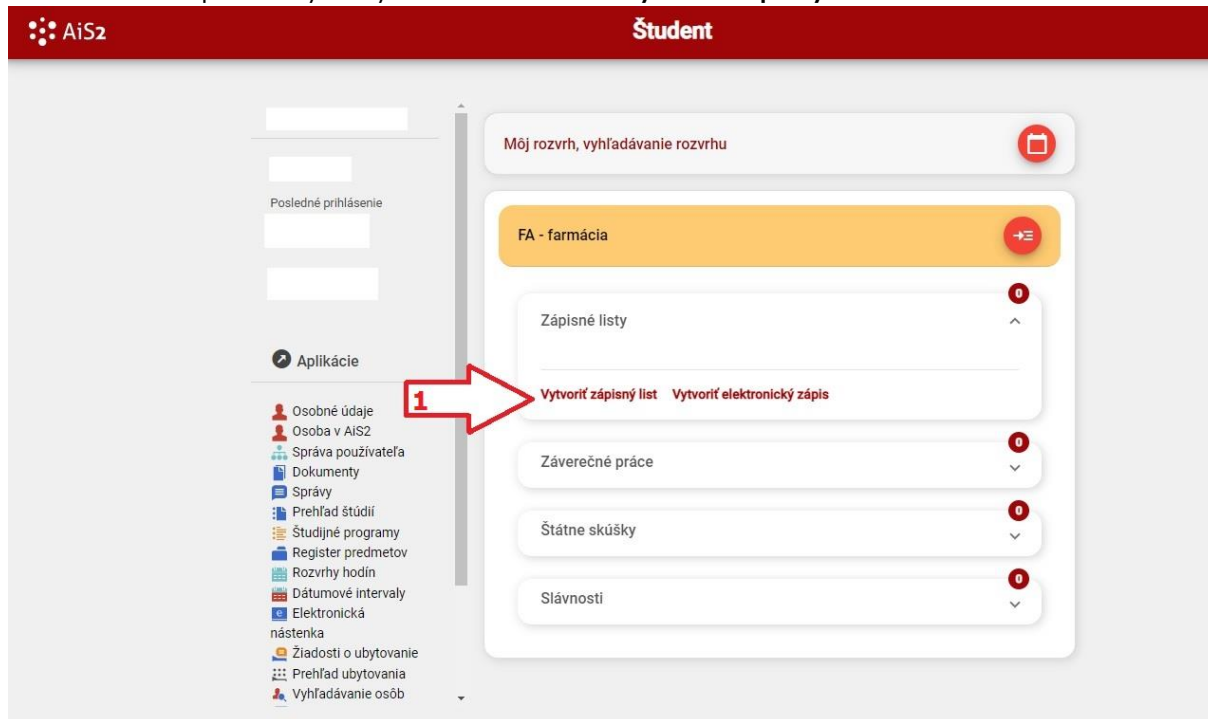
AiS2

Študent

Posledné prihlásenie

Aplikácie

Osobné údaje
Osoba v AiS2
Správa používateľa
Dokumenty
Správy
Prehľad štúdií
Študijné programy
Register predmetov
Rozvrhy hodín
Dátumové intervaly
Elektronická nástenka
Žiadosti o ubytovanie
Prehľad ubytovania
Vyhľadávanie osôb

Môj rozvrh, vyhľadávanie rozvrhu

FA - farmácia

Zápisné listy 0

1

Vytvoriť zápisný list Vytvoriť elektronický zápis

Záverečné práce 0

Štátne skúšky 0

Slávnosti 0